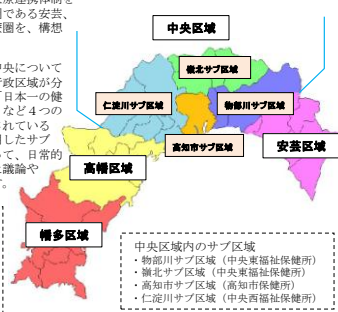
療連携体制を
である安芸、
圏を、構想

央について
政区域が分
日本一の健
など４つの
れている
したサブ
て、日常的
議論や
。

中央区域
嶺北サブ区域
仁淀川サブ区域
物部川サブ区域
高知市サブ区域
安芸区域
高幡区域
幡多区域

中央区域内のサブ区域
・物部川サブ区域（中央東福祉保健所）
・嶺北サブ区域（中央東福祉保健所）
・高知市サブ区域（高知市保健所）
・仁淀川サブ区域（中央西福祉保健所）